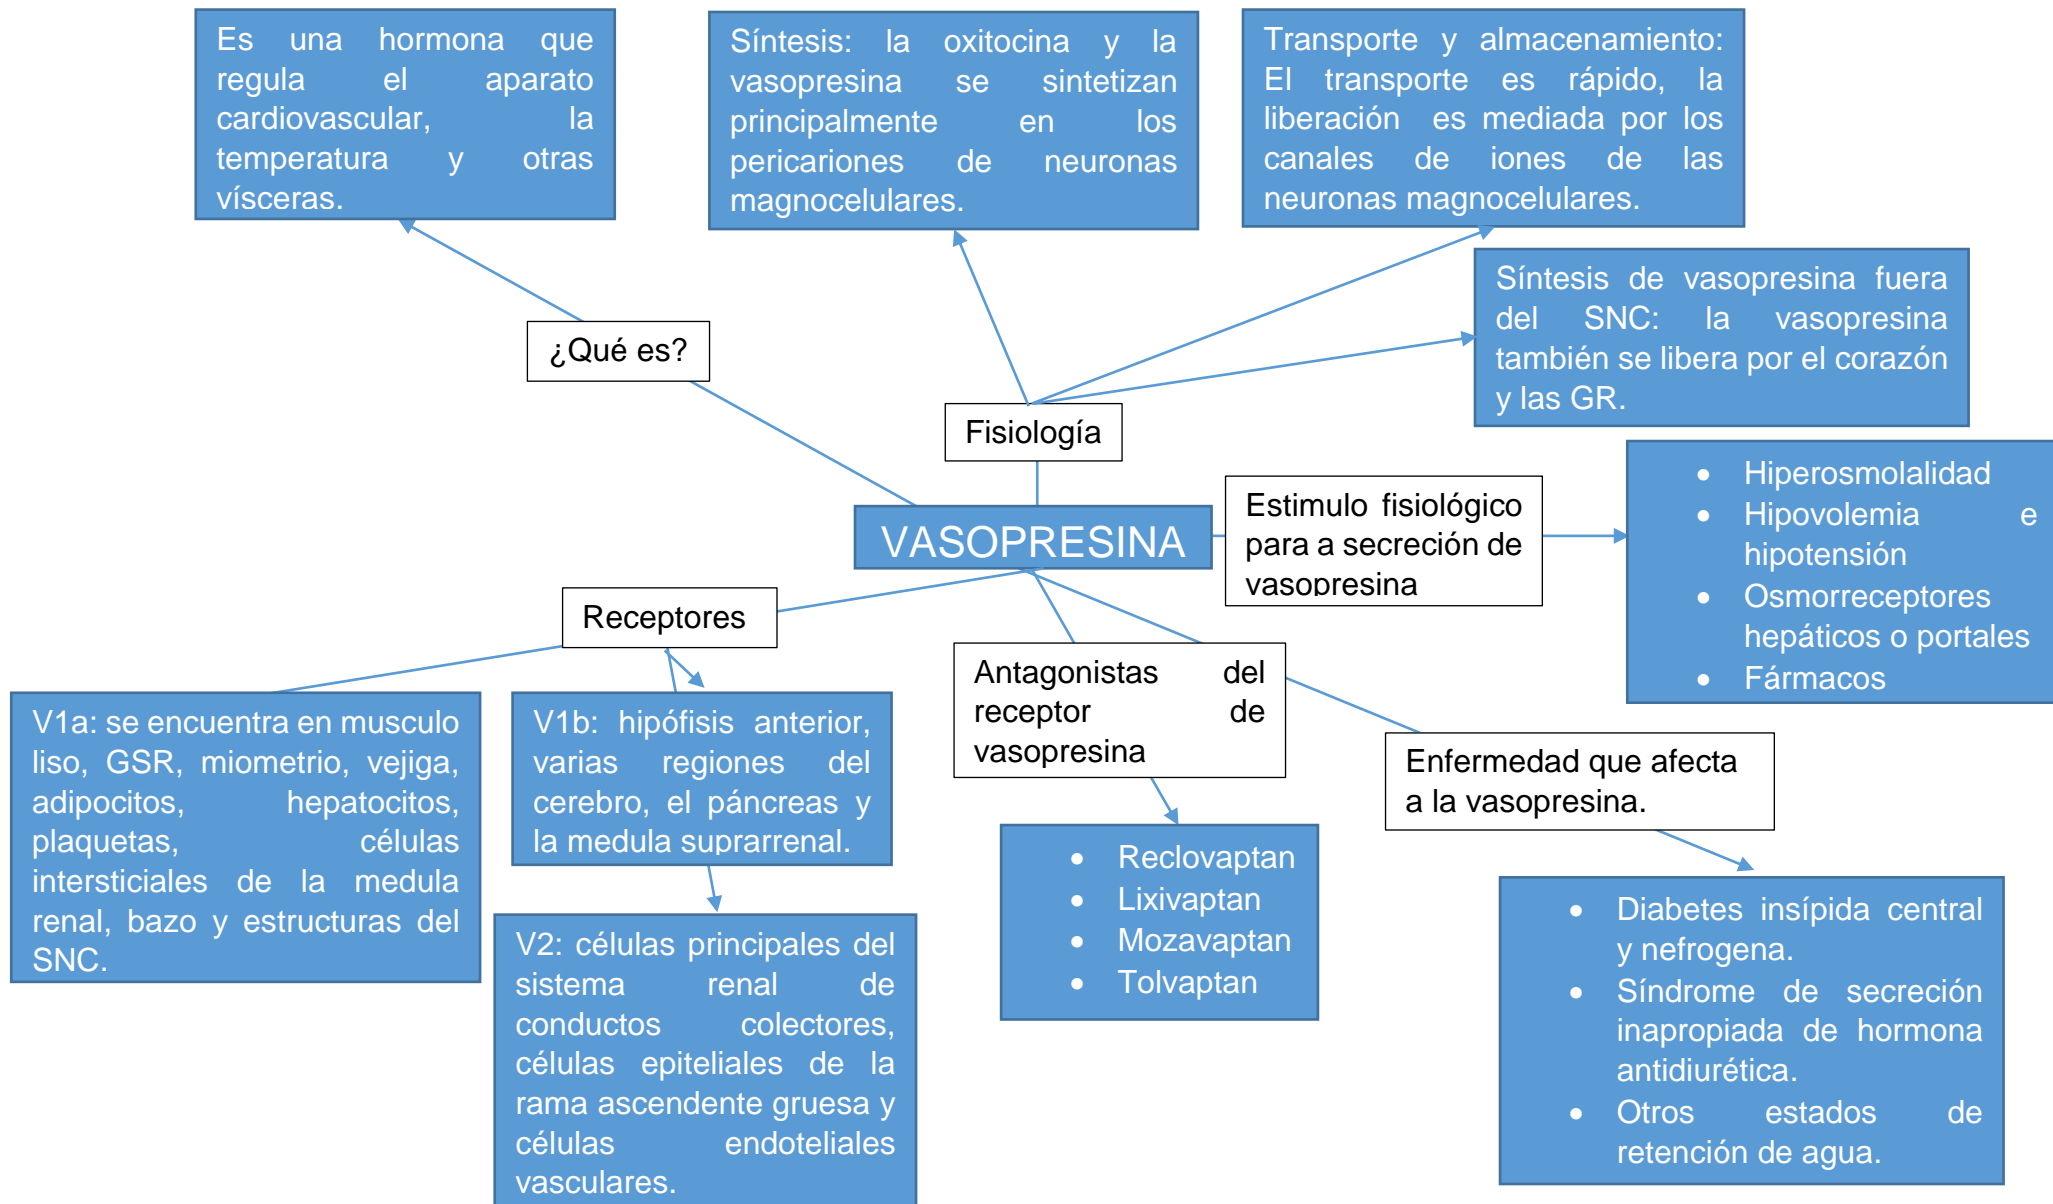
Es una hormona que regula el aparato cardiovascular, la temperatura y otras vísceras.

Síntesis: la oxitocina y la vasopresina se sintetizan principalmente en los pericariones de neuronas magnocelulares.

Transporte y almacenamiento: El transporte es rápido, la liberación es mediada por los canales de iones de las neuronas magnocelulares.

Síntesis de vasopresina fuera del SNC: la vasopresina también se libera por el corazón y las GR.

¿Qué es?

Fisiología

VASOPRESINA

Estimulo fisiológico para a secreción de vasopresina

- Hiperosmolalidad
- Hipovolemia e hipotensión
- Osmorreceptores hepáticos o portales
- Fármacos

Receptores

Antagonistas del receptor de vasopresina

Enfermedad que afecta a la vasopresina.

V1a: se encuentra en musculo liso, GSR, miometrio, vejiga, adipocitos, hepatocitos, plaquetas, células intersticiales de la medula renal, bazo y estructuras del SNC.

V1b: hipófisis anterior, varias regiones del cerebro, el páncreas y la medula suprarrenal.

V2: células principales del sistema renal de conductos colectores, células epiteliales de la rama ascendente gruesa y células endoteliales vasculares.

- Reclovaptan
- Lixivaptan
- Mozavaptan
- Tolvaptan

- Diabetes insípida central y nefrogena.
- Síndrome de secreción inapropiada de hormona antidiurética.
- Otros estados de retención de agua.